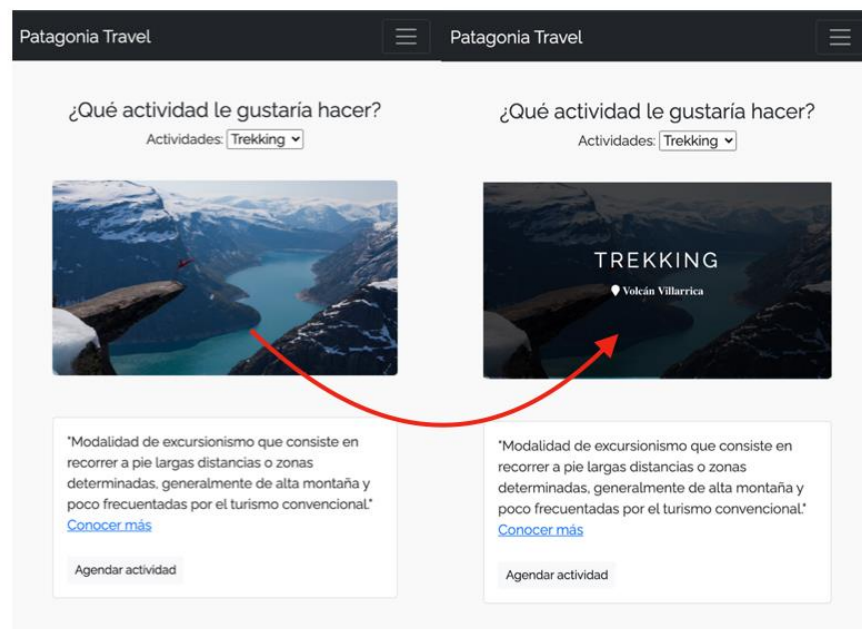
Patagonia Travel

¿Qué actividad le gustaría hacer?

Actividades: Trekking

"Modalidad de excursionismo que consiste en recorrer a pie largas distancias o zonas determinadas, generalmente de alta montaña y poco frecuentadas por el turismo convencional."
Conocer más

Agendar actividad

Patagonia Travel

¿Qué actividad le gustaría hacer?

Actividades: Trekking

TREKKING

Volcán Villarrica

"Modalidad de excursionismo que consiste en recorrer a pie largas distancias o zonas determinadas, generalmente de alta montaña y poco frecuentadas por el turismo convencional."
Conocer más

Agendar actividad